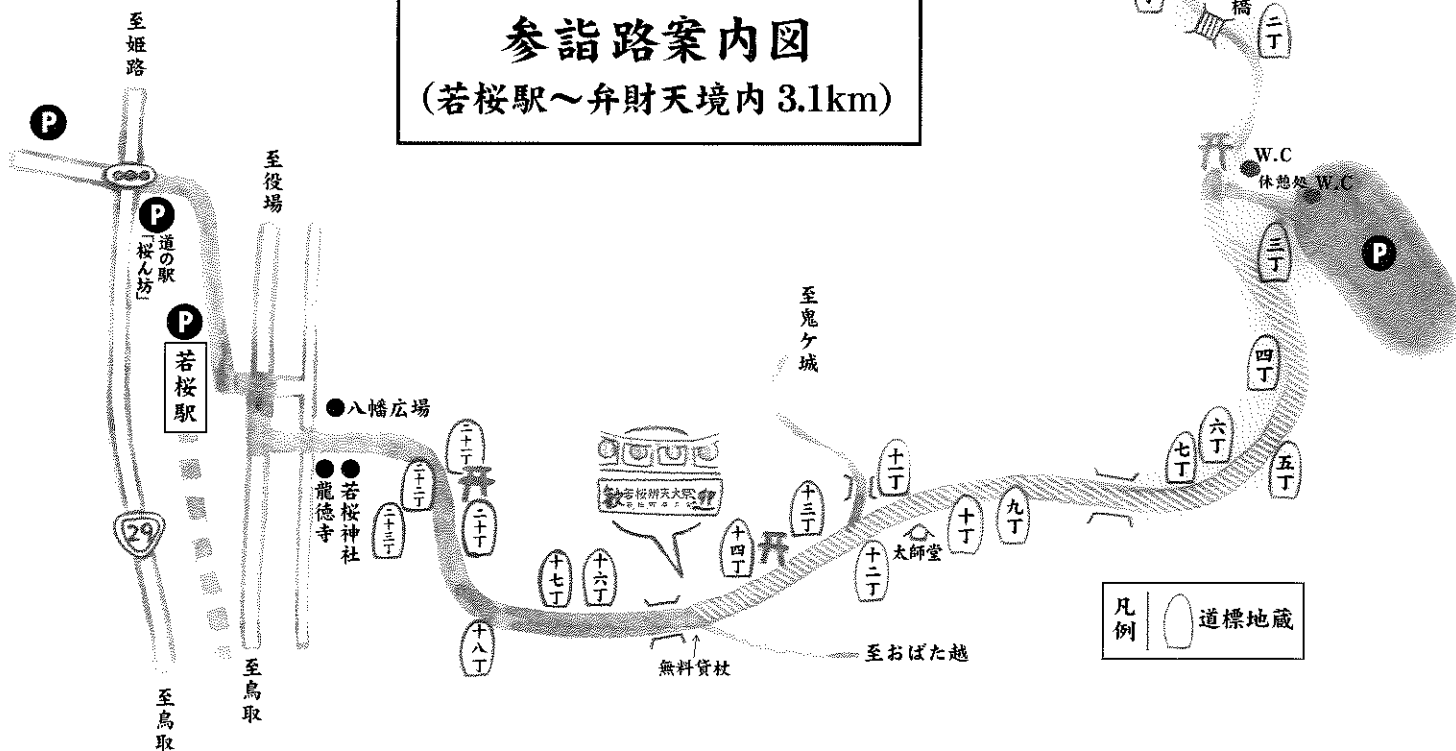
参詣路案内図
(若桜駅〜弁財天境内 3.1km)

至姫路

P

P
道の駅「桜ん坊」

P
若桜駅

29

至鳥取

至役場

至鳥取

●八幡広場

●龍徳寺
●若桜神社

二十三丁
二十二丁
二十一丁
二十丁
十八丁
十七丁
十六丁

若桜弁天大祭

無料貸杖

至おばた越

十四丁
十三丁
十二丁
十一丁
十丁
九丁

太師堂

至鬼ケ城

七丁
六丁
五丁
四丁
三丁
二丁

橋

W.C
休憩処 W.C

P

凡例　道標地蔵